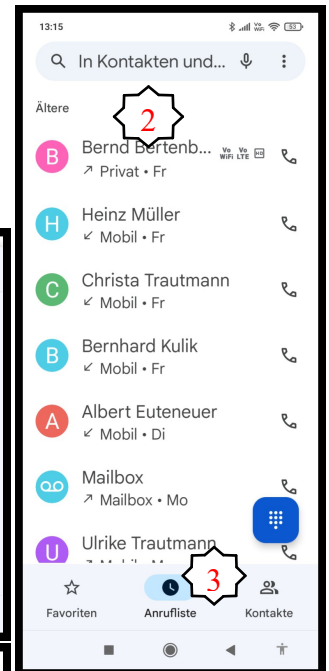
13:15

In Kontakten und...

Ältere

2

B Bernd Bertenb...
↗ Privat • Fr

H Heinz Müller
↙ Mobil • Fr

C Christa Trautmann
↙ Mobil • Fr

B Bernhard Kulik
↙ Mobil • Fr

A Albert Euteneuer
↙ Mobil • Di

Mailbox
↗ Mailbox • Mo

U Ulrike Trautmann
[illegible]

3

Favoriten
Anrufliste
Kontakte